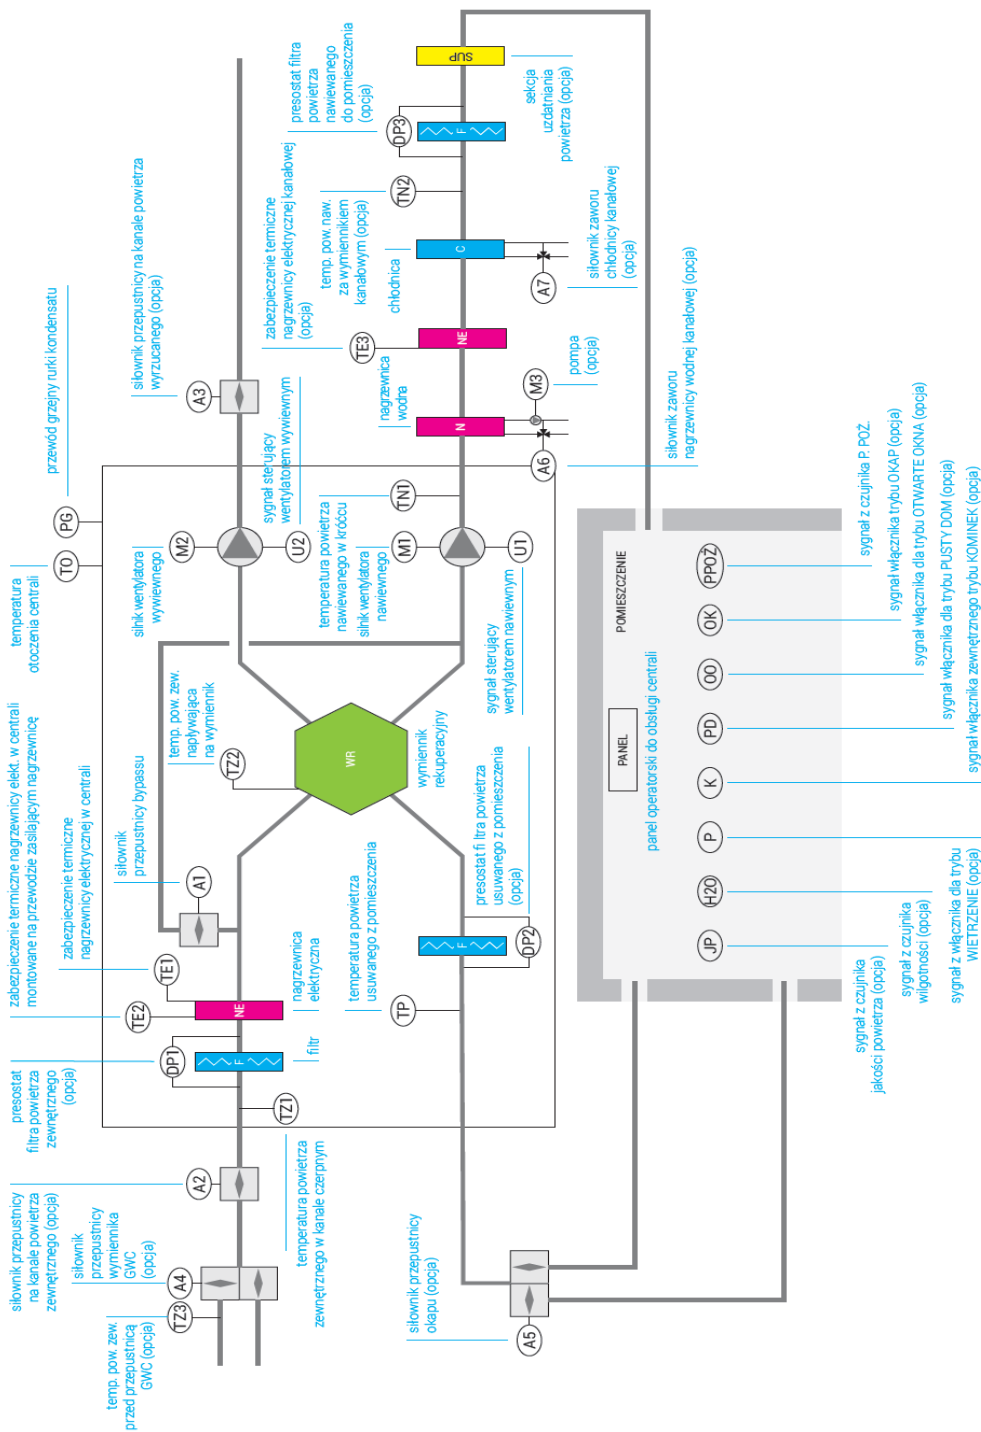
SUP

presostat filtra powietrza nawiewanego do pomieszczenia (opcja)

DP3

sekcja uzdatniania powietrza (opcja)

TN2

temp. pow. naw. za wymiennikiem kanałowym (opcja)

zabezpieczenie termiczne nagrzewnicy elektrycznej kanałowej (opcja)

C

chłodnica

siłownik zaworu chłodnicy kanałowej (opcja)

A7

TE3

NE

siłownik przepustnicy na kanale powietrza wyrzucanego (opcja)

A3

M3

pompa (opcja)

nagrzewnica wodna

N

przewód grzejny rurki kondensatu

sygnał sterujący wentylatorem wywiewnym

A6

siłownik zaworu nagrzewnicy wodnej kanałowej (opcja)

TN1

PG

TO

temperatura otoczenia centrali

silnik wentylatora wywiewnego

M2

U2

temperatura powietrza nawiewanego w króćcu

M1

silnik wentylatora nawiewnego

U1

sygnał sterujący wentylatorem nawiewnym

POMIESZCZENIE

sygnał z czujnika P.POŻ.

PPOŻ

sygnał włącznika trybu OKAP (opcja)

OK

sygnał włącznika dla trybu OTWARTE OKNA (opcja)

OO

sygnał włącznika dla trybu PUSTY DOM (opcja)

PD

sygnał włącznika zewnętrznego trybu KOMINEK (opcja)

K

P

H2O

JP

PANEL

panel operatorski do obsługi centrali

temp. pow. zew. napływająca na wymiennik

TZ2

WR

wymiennik rekuperacyjny

siłownik przepustnicy bypassu

A1

zabezpieczenie termiczne nagrzewnicy elekt. w centrali montowane na przewodzie zasilającym nagrzewnicę

zabezpieczenie termiczne nagrzewnicy elektrycznej w centrali

TE1

TE2

NE

nagrzewnica elektryczna

temperatura powietrza usuwanego z pomieszczenia

presostat fi ltra powietrza usuwanego z pomieszczenia (opcja)

DP2

F

TP

presostat filtra powietrza zewnętrznego (opcja)

DP1

F

filtr

TZ1

temperatura powietrza zewnętrznego w kanale czerpnym

A2

siłownik przepustnicy na kanale powietrza zewnętrznego (opcja)

siłownik przepustnicy wymiennika GWC (opcja)

A4

TZ3

temp. pow. zew. przed przepustnicą GWC (opcja)

siłownik przepustnicy okapu (opcja)

A5

sygnał z czujnika jakości powietrza (opcja)

sygnał z czujnika wilgotności (opcja)

sygnał z włącznika dla trybu WIETRZENIE (opcja)